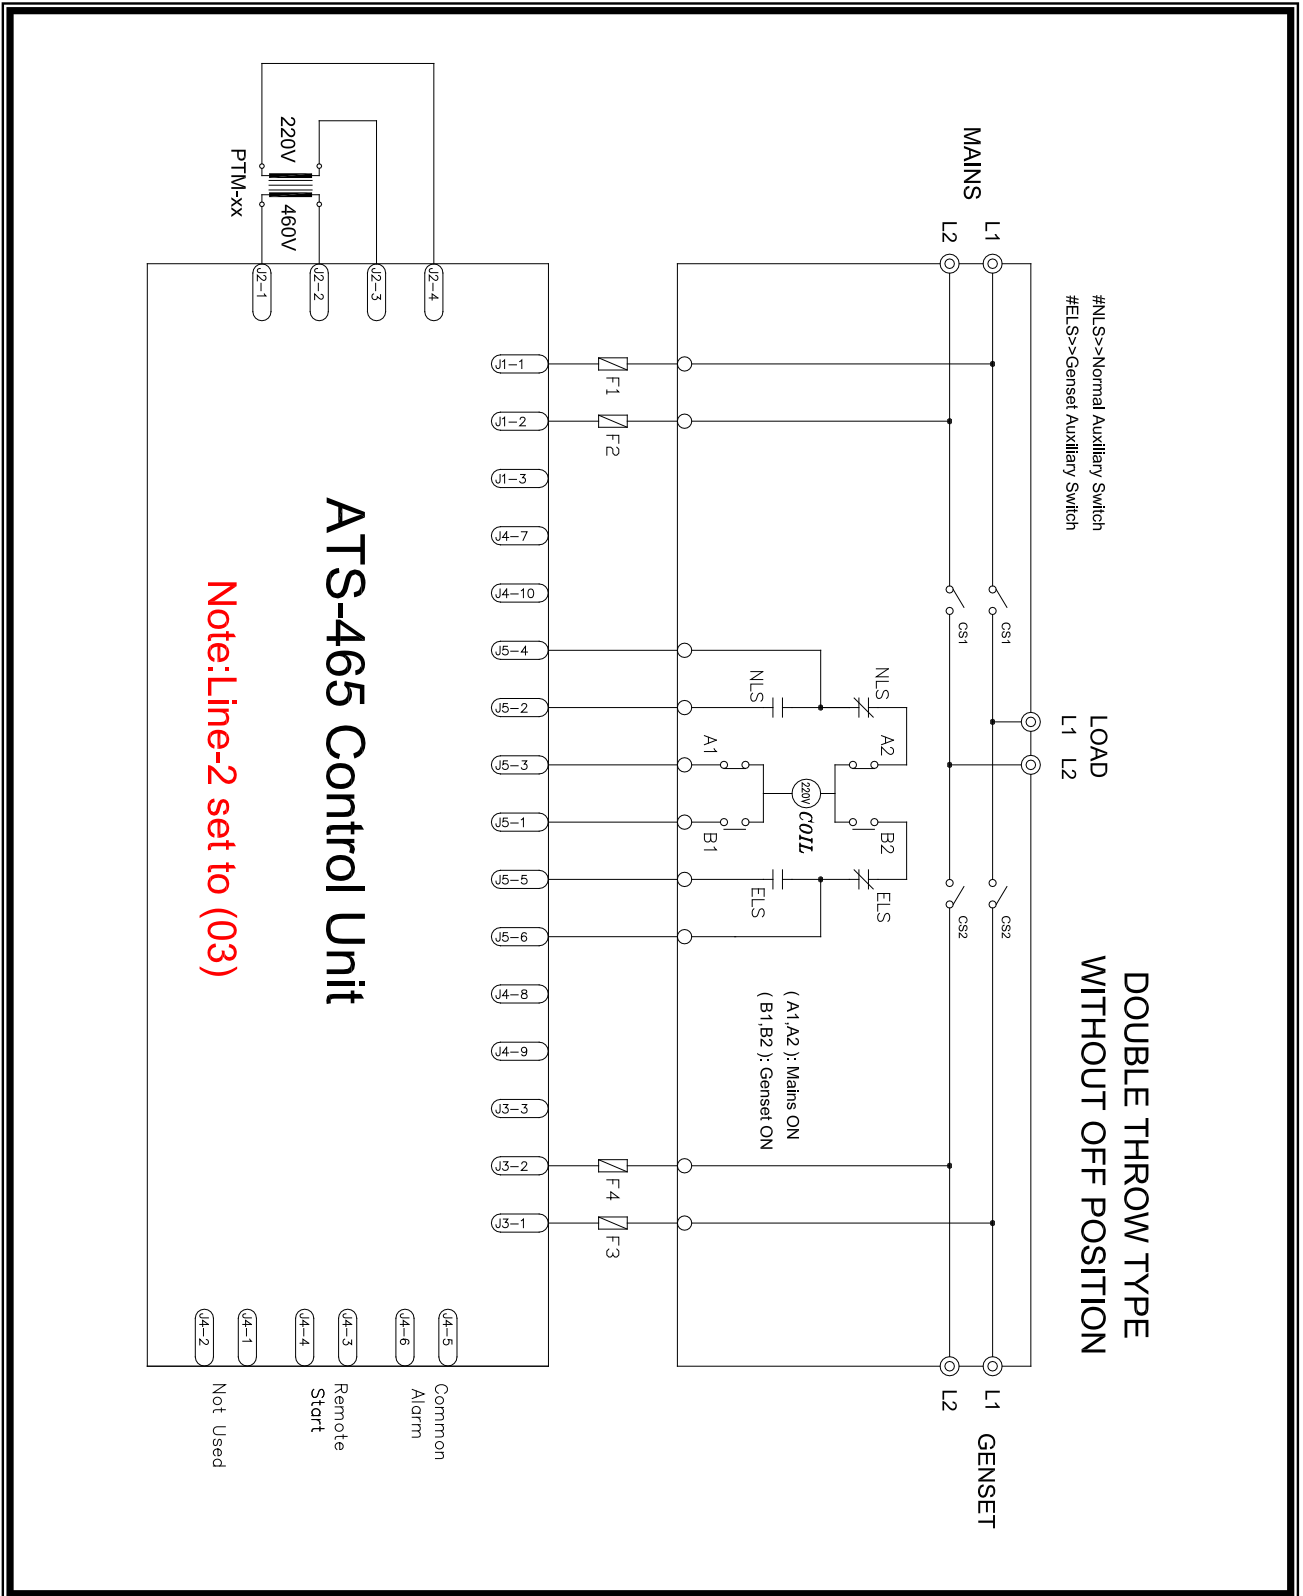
DOUBLE THROW TYPE
WITHOUT OFF POSITION

#NLS>>Normal Auxiliary Switch
#ELS>>Genset Auxiliary Switch

MAINS
L1
L2

LOAD
L1 L2

GENSET
L1
L2

CS1
CS1
CS2
CS2

NLS
NLS
A1
A2
220V
COIL
B1
B2
ELS
ELS

( A1,A2 ): Mains ON
( B1,B2 ): Genset ON

F1
F2
F4
F3

220V
460V
PTM-xx

J2-1
J2-2
J2-3
J2-4

J1-1
J1-2
J1-3
J4-7
J4-10
J5-4
J5-2
J5-3
J5-1
J5-5
J5-6
J4-8
J4-9
J3-3
J3-2
J3-1

ATS-465 Control Unit

Note:Line-2 set to (03)

J4-2
J4-1
J4-4
J4-3
J4-6
J4-5

Not Used
Remote Start
Common Alarm